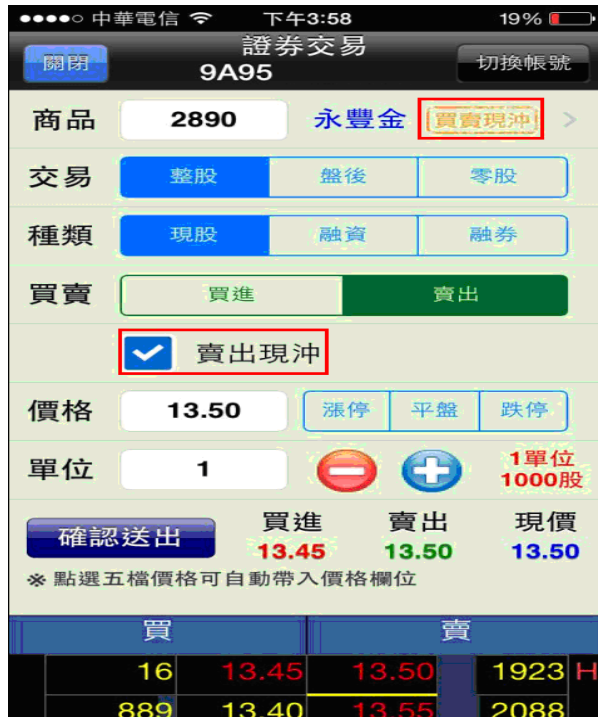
●●●●○ 中華電信 下午3:58 19%

關閉 證券交易 9A95 切換帳號

商品 2890 永豐金 買賣現沖

交易 整股 盤後 零股

種類 現股 融資 融券

買賣 買進 賣出

賣出現沖

價格 13.50 漲停 平盤 跌停

單位 1 1單位 1000股

確認送出

| 買進 | 賣出 | 現價 |
|---|---|---|
| 13.45 | 13.50 | 13.50 |

※ 點選五檔價格可自動帶入價格欄位

| 買 | | 賣 | |
|---|---|---|---|
| 16 | 13.45 | 13.50 | 1923 H |
| 889 | 13.40 | 13.55 | 2088 |